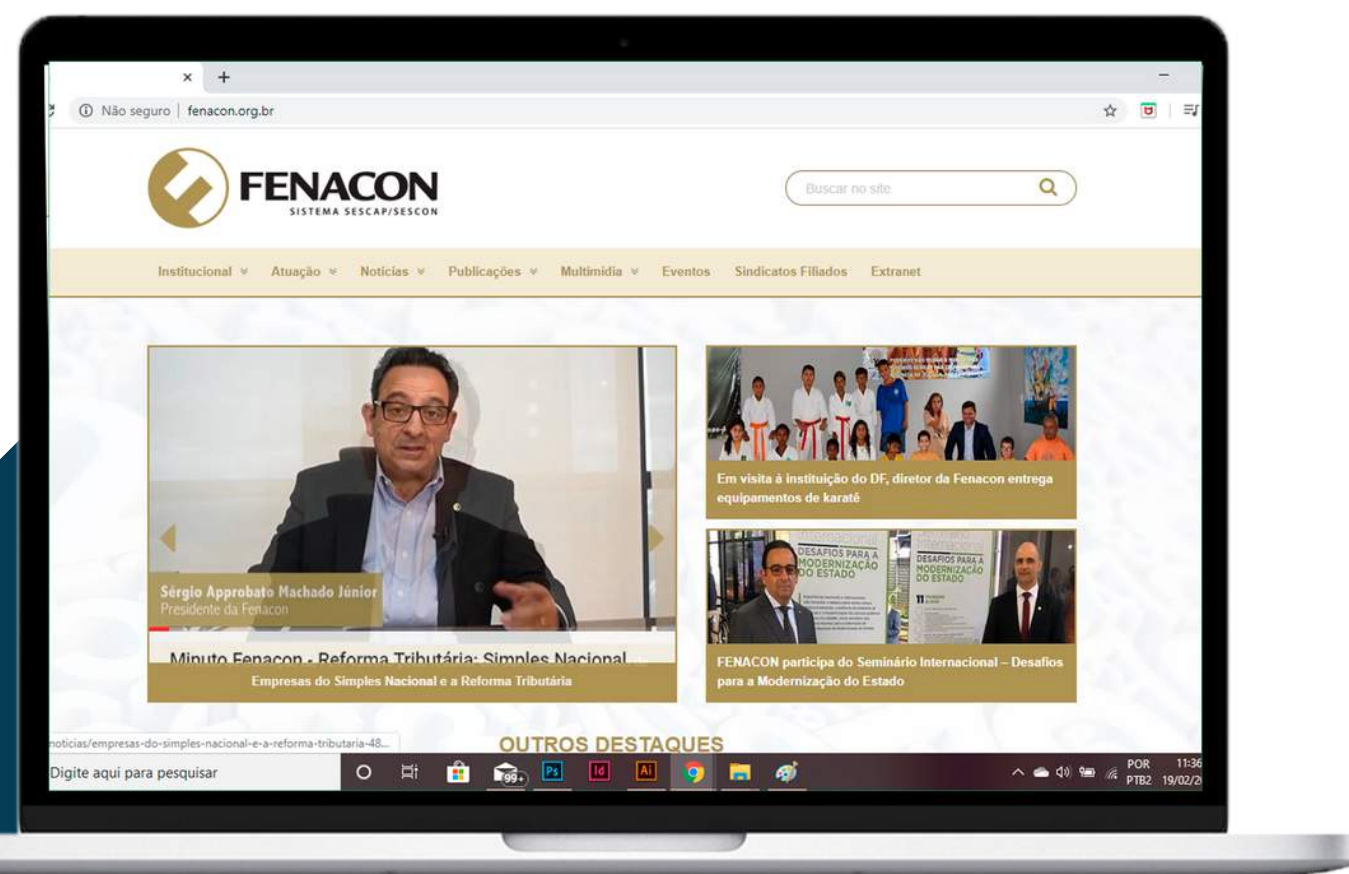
×   +

ⓘ Não seguro | fenacon.org.br

FENACON
SISTEMA SESCAP/SESCON

Buscar no site

Institucional ∨   Atuação ∨   Notícias ∨   Publicações ∨   Multimídia ∨   Eventos   Sindicatos Filiados   Extranet

Sérgio Approbato Machado Júnior
Presidente da Fenacon

Minuto Fenacon - Reforma Tributária: Simples Nacional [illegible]

Empresas do Simples Nacional e a Reforma Tributária

Em visita à instituição do DF, diretor da Fenacon entrega equipamentos de karatê

DESAFIOS PARA A MODERNIZAÇÃO DO ESTADO

DESAFIOS PARA A MODERNIZAÇÃO DO ESTADO

FENACON participa do Seminário Internacional – Desafios para a Modernização do Estado

noticias/empresas-do-simples-nacional-e-a-reforma-tributaria-48...

OUTROS DESTAQUES

Digite aqui para pesquisar

99+

Ps   Id   Ai

POR PTB2   11:36 19/02/2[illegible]